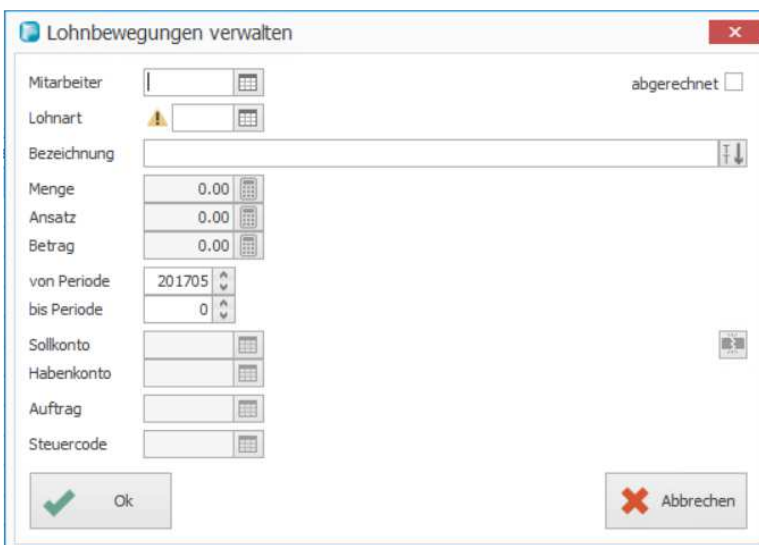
Lohnbewegungen verwalten

Mitarbeiter

abgerechnet

Lohnart

Bezeichnung

Menge 0.00
Ansatz 0.00
Betrag 0.00

von Periode 201705
bis Periode 0

Sollkonto
Habenkonto

Auftrag

Steuercode

Ok

Abbrechen